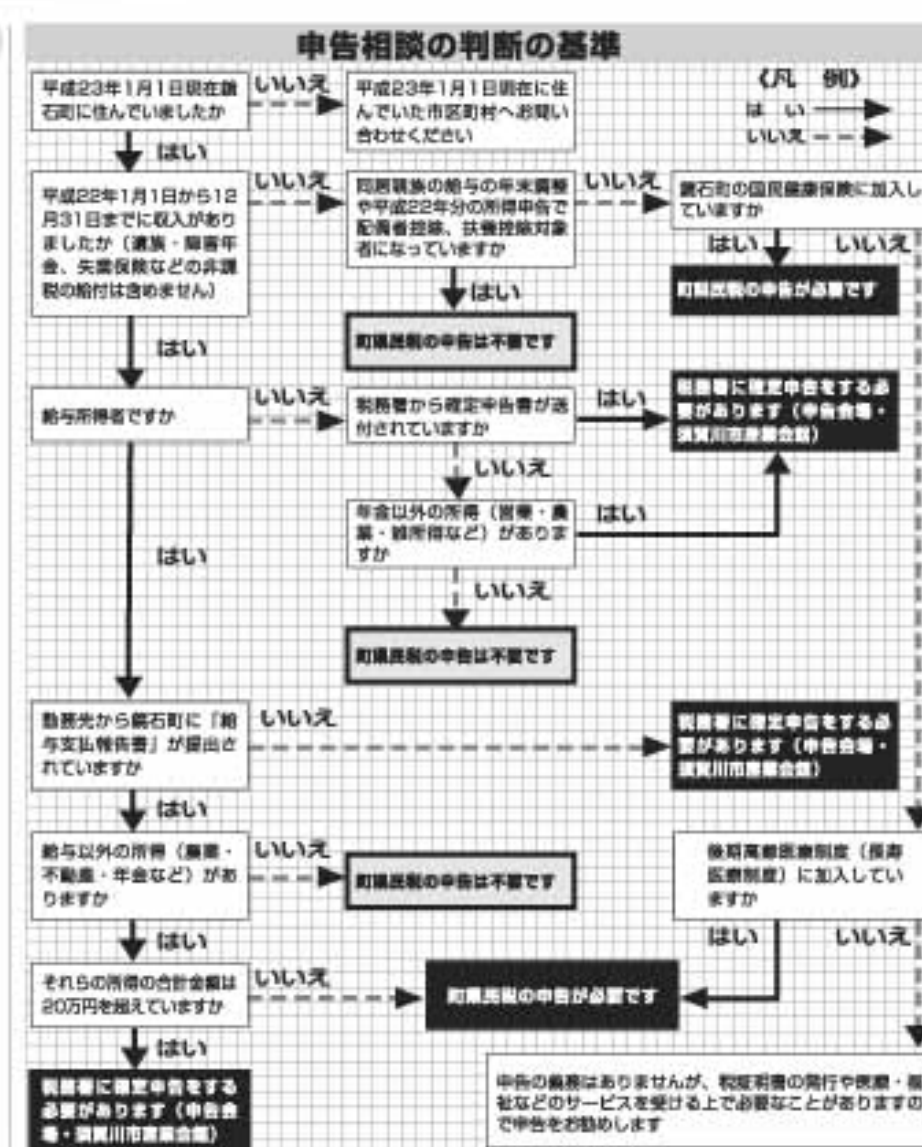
申告相談の判断の基準

《凡　例》
はい
いいえ

平成23年1月1日現在鏡石町に住んでいましたか

いいえ

平成23年1月1日現在に住んでいた市区町村へお問い合わせください

はい

平成22年1月1日から12月31日までに収入がありましたか（遺族・障害年金、失業保険などの非課税の給付は含めません）

いいえ

同居親族の給与の年末調整や平成22年分の所得申告で配偶者控除、扶養控除対象者になっていますか

いいえ

鏡石町の国民健康保険に加入していますか

はい

いいえ

町県民税の申告が必要です

はい

町県民税の申告は不要です

はい

給与所得者ですか

いいえ

税務署から確定申告書が送付されていますか

はい

税務署に確定申告をする必要があります（申告会場・須賀川市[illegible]会館）

いいえ

年金以外の所得（営業・農業・雑所得など）がありますか

はい

はい

いいえ

町県民税の申告は不要です

勤務先から鏡石町に『給与支払報告書』が提出されていますか

いいえ

税務署に確定申告をする必要があります（申告会場・須賀川市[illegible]会館）

はい

給与以外の所得（農業・不動産・年金など）がありますか

いいえ

町県民税の申告は不要です

後期高齢者医療制度（長寿医療制度）に加入していますか

はい

いいえ

はい

それらの所得の合計金額は20万円を超えていますか

いいえ

町県民税の申告が必要です

はい

税務署に確定申告をする必要があります（申告会場・須賀川市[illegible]会館）

申告の義務はありませんが、税証明書の発行や医療・福祉などのサービスを受ける上で必要なことがありますので申告をお勧めします